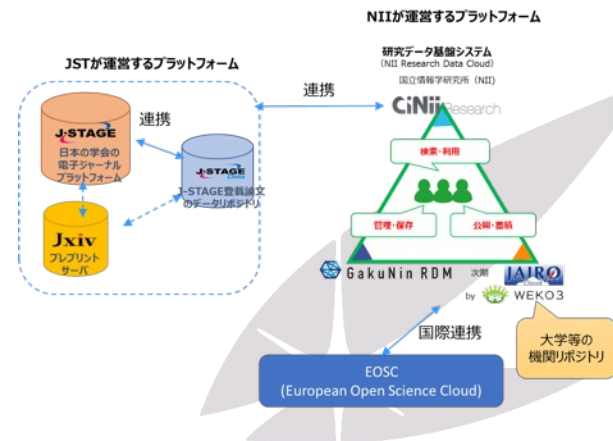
NIIが運営するプラットフォーム

研究データ基盤システム
（NII Research Data Cloud）
国立情報学研究所（NII）

JSTが運営するプラットフォーム

連携

連携

J-STAGE
日本の学会の電子ジャーナルプラットフォーム

J-STAGE
J-STAGE登載論文のデータリポジトリ

Jxiv
プレプリントサーバ

CiNii Research

検索・利用

管理・保存

公開・蓄積

GakuNin RDM

次期 JAIRO Cloud
by WEKO3

国際連携

大学等の機関リポジトリ

EOSC
(European Open Science Cloud)